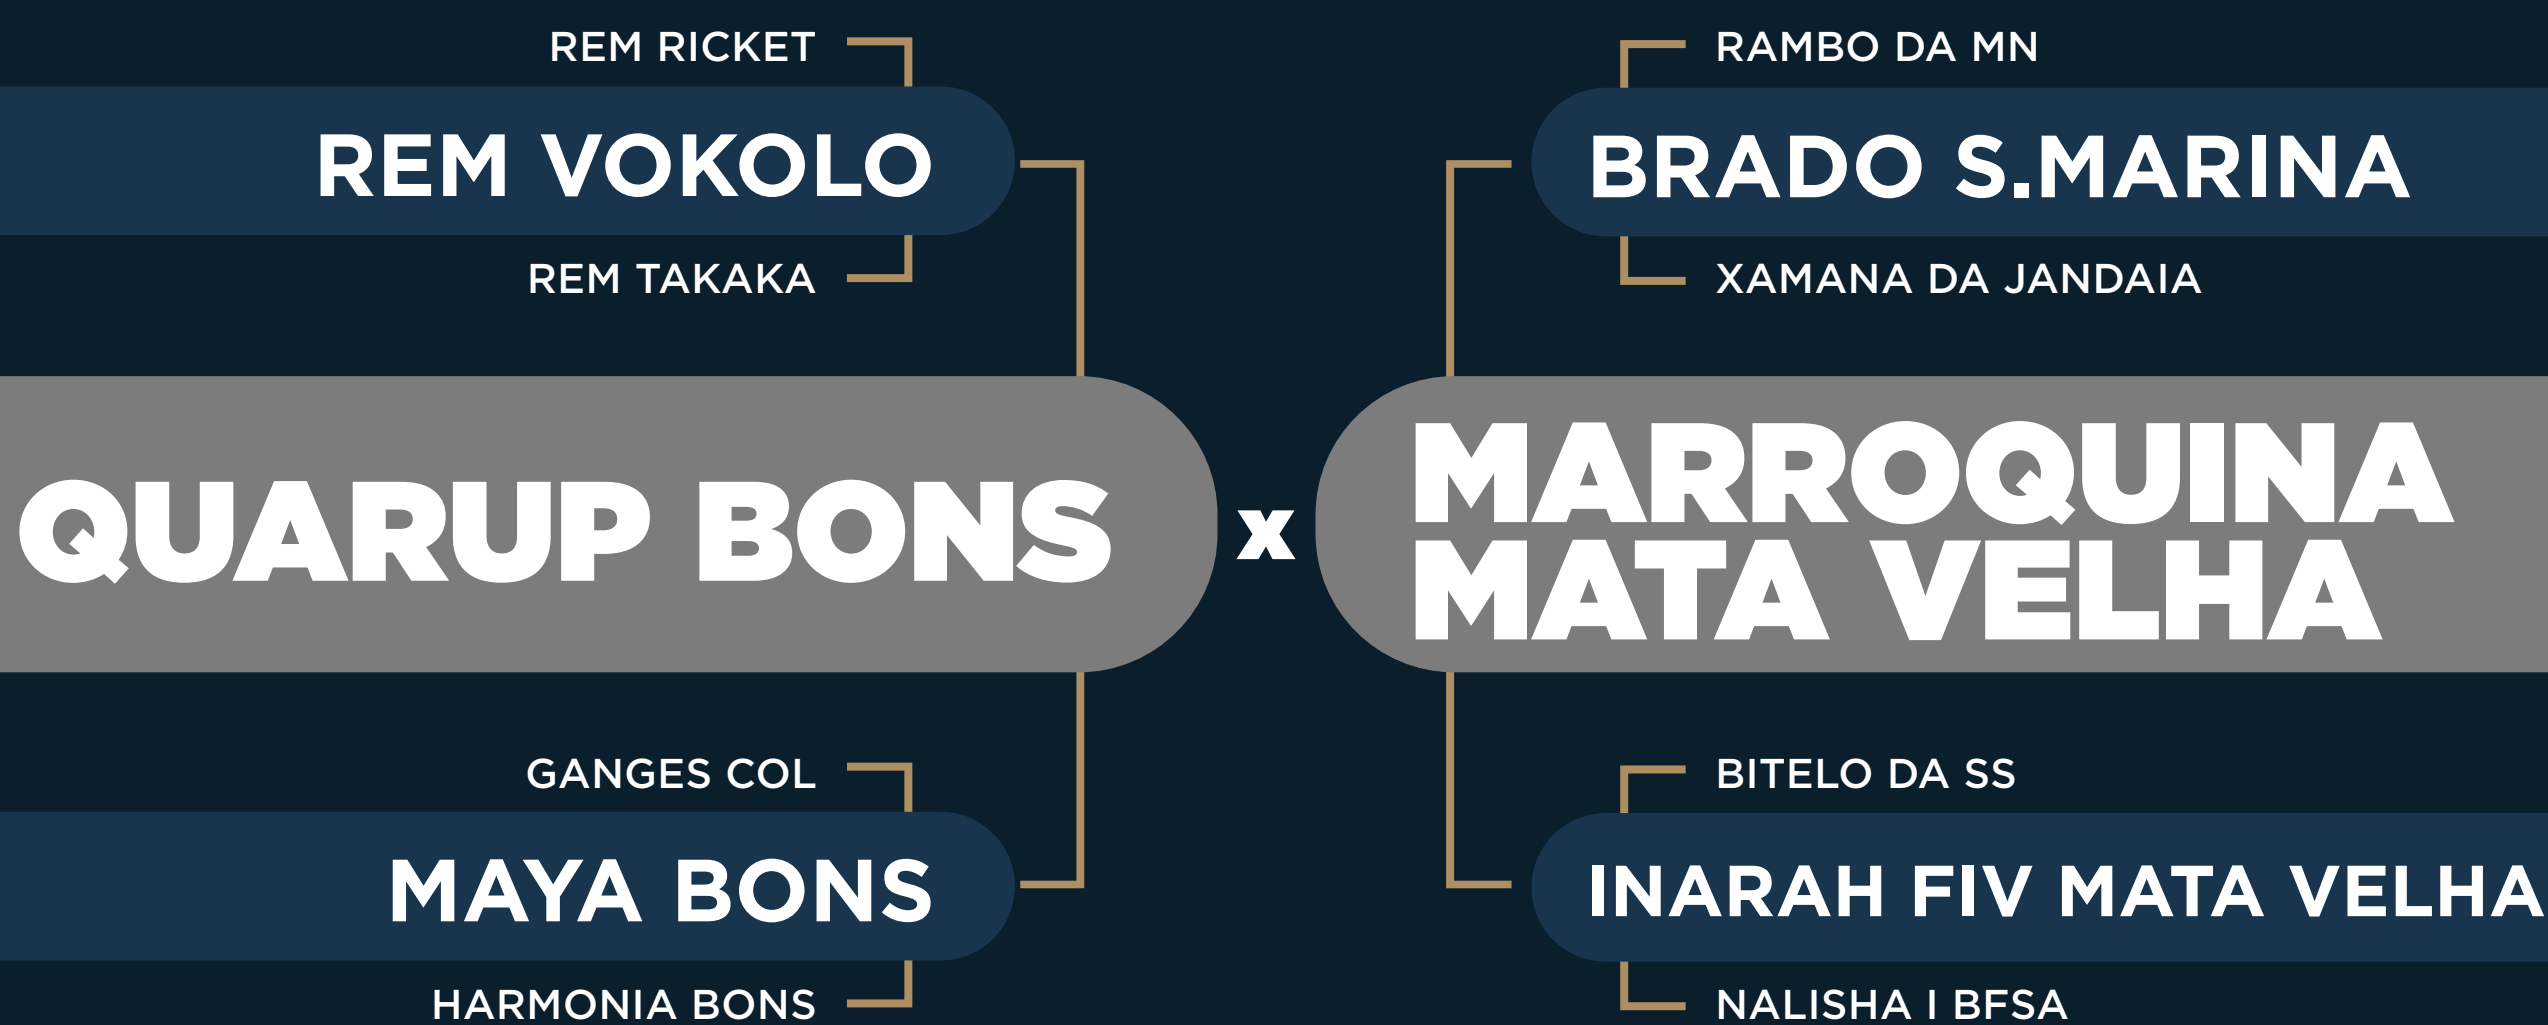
REM RICKET
REM VOKOLO
REM TAKAKA

QUARUP BONS

GANGES COL
MAYA BONS
HARMONIA BONS

x

RAMBO DA MN
BRADO S.MARINA
XAMANA DA JANDAIA

MARROQUINA MATA VELHA

BITELO DA SS
INARAH FIV MATA VELHA
NALISHA I BFSA